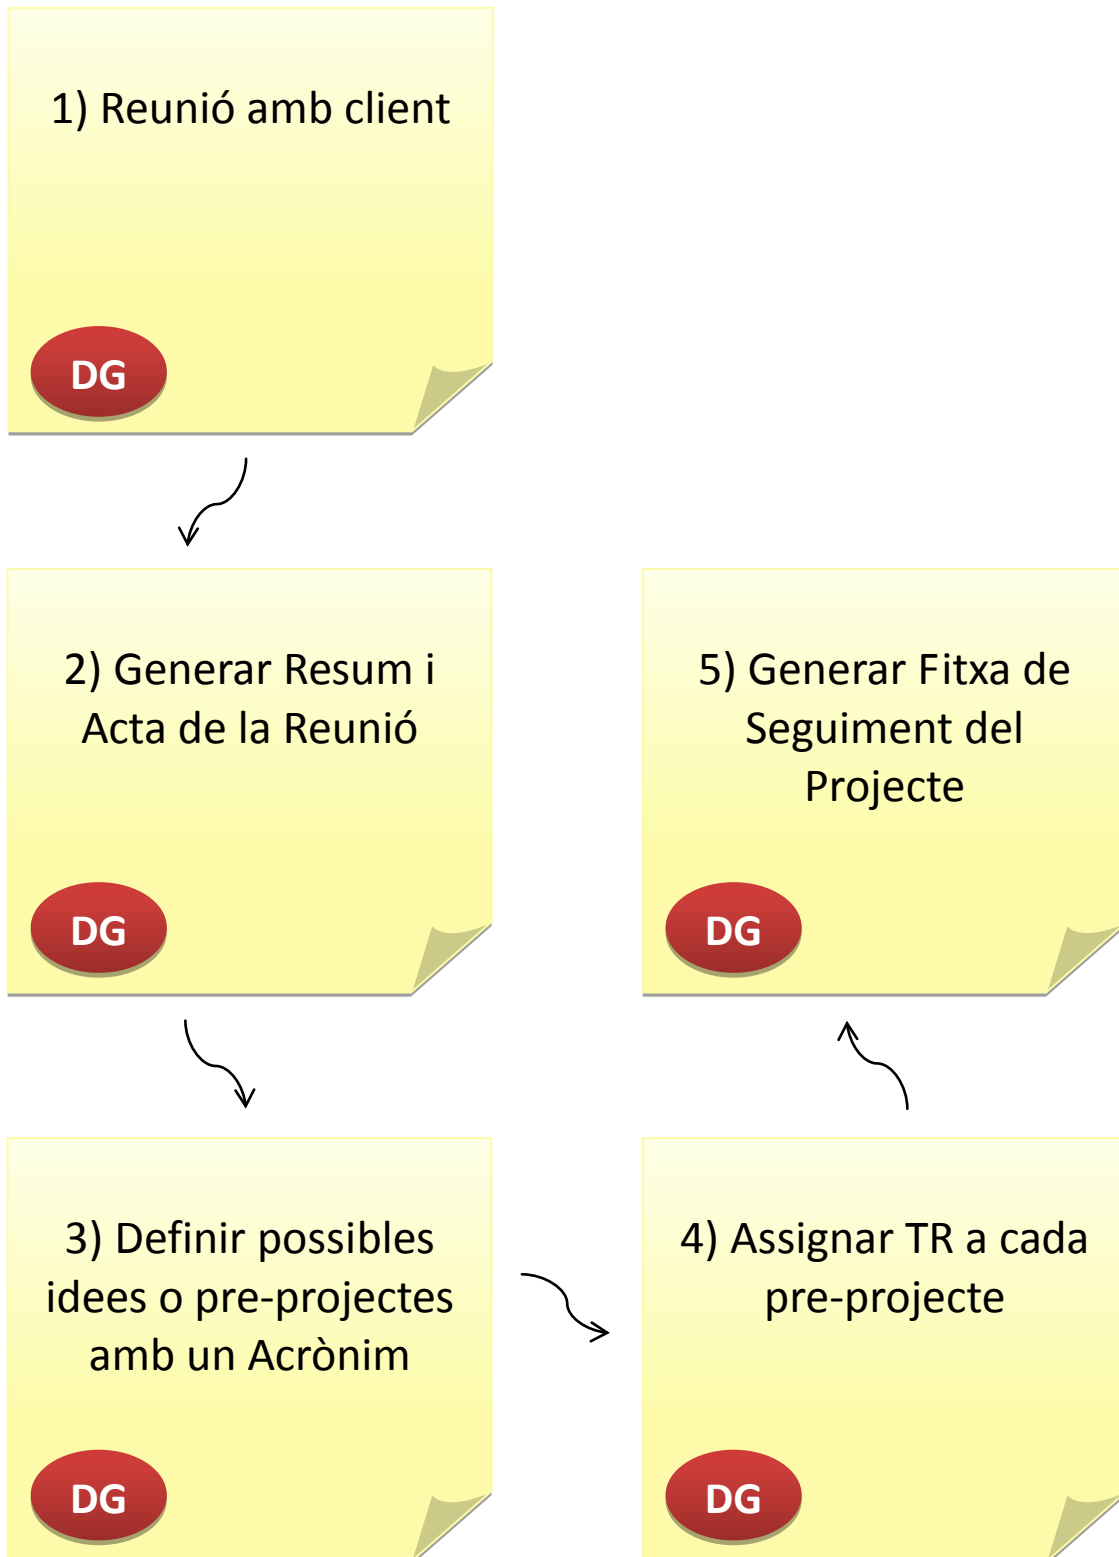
1) Reunió amb client

DG

2) Generar Resum i Acta de la Reunió

DG

5) Generar Fitxa de Seguiment del Projecte

DG

3) Definir possibles idees o pre-projectes amb un Acrònim

DG

4) Assignar TR a cada pre-projecte

DG